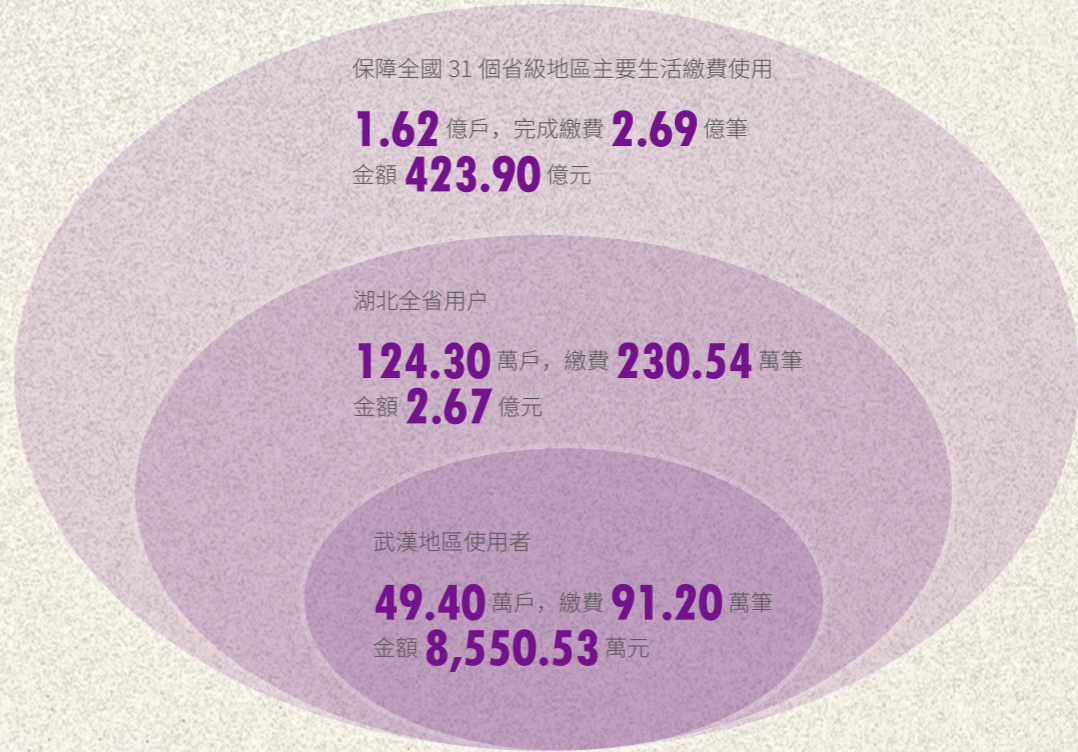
保障全國 31 個省級地區主要生活繳費使用

1.62 億戶，完成繳費 2.69 億筆
金額 423.90 億元

湖北全省用户

124.30 萬戶，繳費 230.54 萬筆
金額 2.67 億元

武漢地區使用者

49.40 萬戶，繳費 91.20 萬筆
金額 8,550.53 萬元